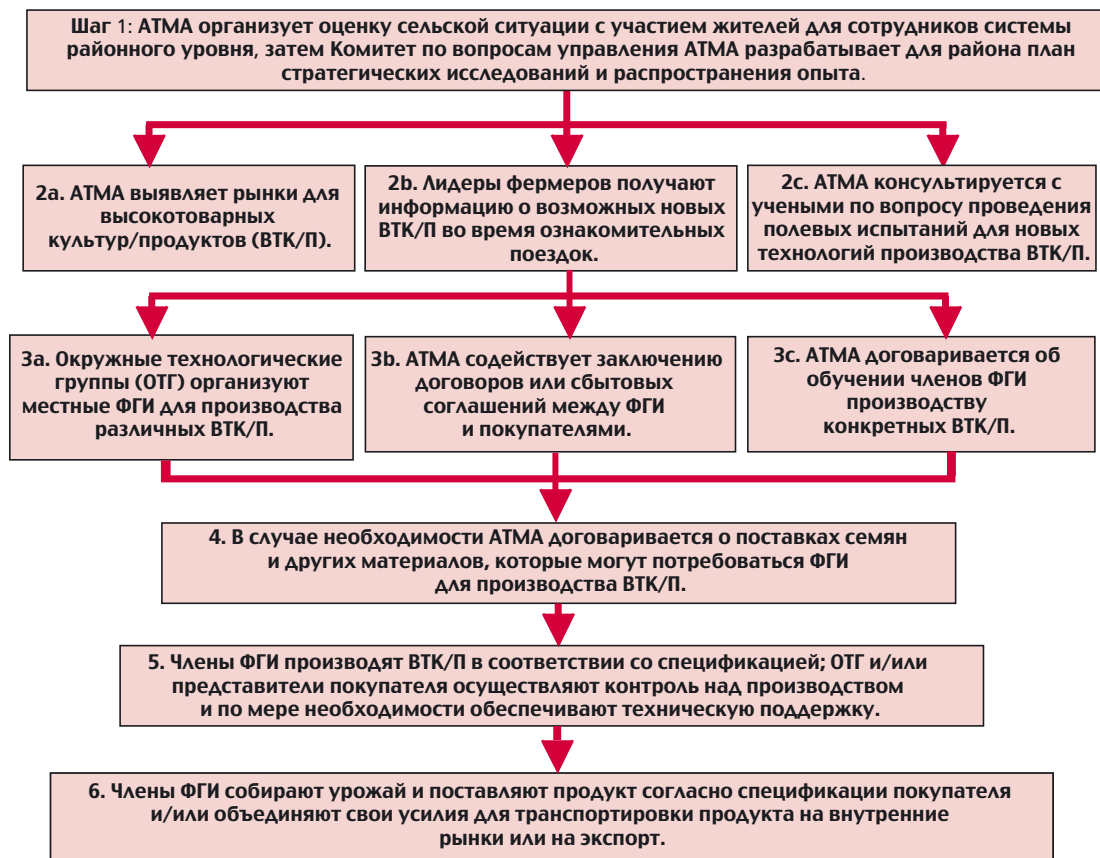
Шаг 1: АТМА организует оценку сельской ситуации с участием жителей для сотрудников системы районного уровня, затем Комитет по вопросам управления АТМА разрабатывает для района план стратегических исследований и распространения опыта.

2a. АТМА выявляет рынки для высокотоварных культур/продуктов (ВТК/П).

2b. Лидеры фермеров получают информацию о возможных новых ВТК/П во время ознакомительных поездок.

2c. АТМА консультируется с учеными по вопросу проведения полевых испытаний для новых технологий производства ВТК/П.

3a. Окружные технологические группы (ОТГ) организуют местные ФГИ для производства различных ВТК/П.

3b. АТМА содействует заключению договоров или сбытовых соглашений между ФГИ и покупателями.

3c. АТМА договаривается об обучении членов ФГИ производству конкретных ВТК/П.

4. В случае необходимости АТМА договаривается о поставках семян и других материалов, которые могут потребоваться ФГИ для производства ВТК/П.

5. Члены ФГИ производят ВТК/П в соответствии со спецификацией; ОТГ и/или представители покупателя осуществляют контроль над производством и по мере необходимости обеспечивают техническую поддержку.

6. Члены ФГИ собирают урожай и поставляют продукт согласно спецификации покупателя и/или объединяют свои усилия для транспортировки продукта на внутренние рынки или на экспорт.